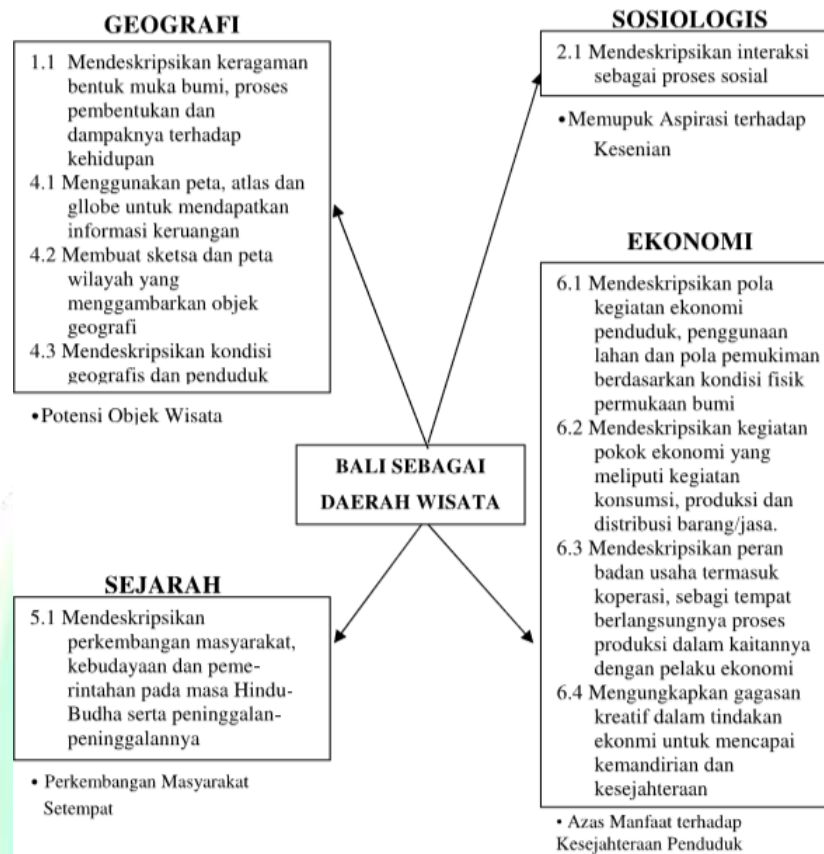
GEOGRAFI

1.1 Mendeskripsikan keragaman bentuk muka bumi, proses pembentukan dan dampaknya terhadap kehidupan
4.1 Menggunakan peta, atlas dan gllobe untuk mendapatkan informasi keruangan
4.2 Membuat sketsa dan peta wilayah yang menggambarkan objek geografi
4.3 Mendeskripsikan kondisi geografis dan penduduk

•Potensi Objek Wisata

SOSIOLOGIS

2.1 Mendeskripsikan interaksi sebagai proses sosial

•Memupuk Aspirasi terhadap Kesenian

EKONOMI

6.1 Mendeskripsikan pola kegiatan ekonomi penduduk, penggunaan lahan dan pola pemukiman berdasarkan kondisi fisik permukaan bumi
6.2 Mendeskripsikan kegiatan pokok ekonomi yang meliputi kegiatan konsumsi, produksi dan distribusi barang/jasa.
6.3 Mendeskripsikan peran badan usaha termasuk koperasi, sebagi tempat berlangsungnya proses produksi dalam kaitannya dengan pelaku ekonomi
6.4 Mengungkapkan gagasan kreatif dalam tindakan ekonmi untuk mencapai kemandirian dan kesejahteraan

• Azas Manfaat terhadap Kesejahteraan Penduduk

BALI SEBAGAI DAERAH WISATA

SEJARAH

5.1 Mendeskripsikan perkembangan masyarakat, kebudayaan dan pemerintahan pada masa Hindu-Budha serta peninggalan-peninggalannya

• Perkembangan Masyarakat Setempat